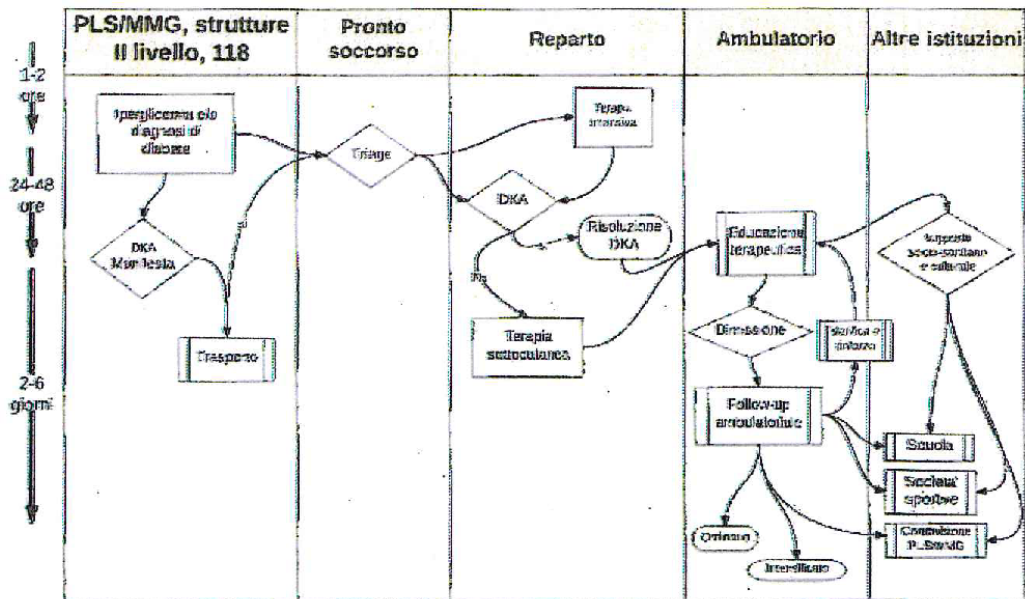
| PLS/MMG, strutture II livello, 118 | Pronto soccorso | Reparto | Ambulatorio | Altre istituzioni |
|---|---|---|---|---|

1-2 ore

24-48 ore

2-6 giorni

Iperglicemia e/o diagnosi di diabete

DKA Manifesta

Trasporto

Triage

Terapia intensiva

DKA

Risoluzione DKA

No

Terapia sottocutanea

Educazione terapeutica

Dimissione

Verifica e rinforzo

Follow-up ambulatoriale

Ordinario

Intensificato

Supporto socio-sanitario e culturale

Scuola

Società sportive

Condivisione PLS/MMG